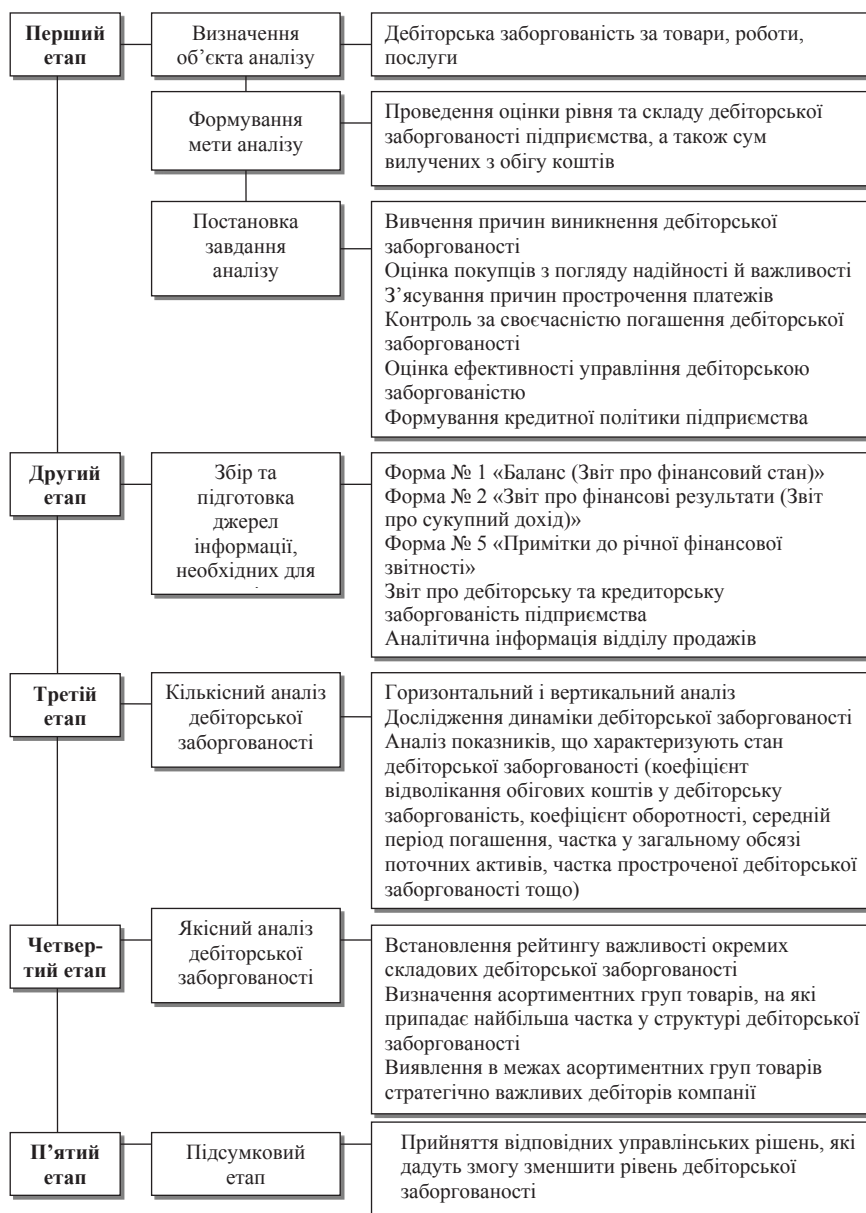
Перший етап

Визначення об’єкта аналізу

Дебіторська заборгованість за товари, роботи, послуги

Формування мети аналізу

Проведення оцінки рівня та складу дебіторської заборгованості підприємства, а також сум вилучених з обігу коштів

Постановка завдання аналізу

Вивчення причин виникнення дебіторської заборгованості
Оцінка покупців з погляду надійності й важливості
З’ясування причин прострочення платежів
Контроль за своєчасністю погашення дебіторської заборгованості
Оцінка ефективності управління дебіторською заборгованістю
Формування кредитної політики підприємства

Другий етап

Збір та підготовка джерел інформації, необхідних для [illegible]

Форма № 1 «Баланс (Звіт про фінансовий стан)»
Форма № 2 «Звіт про фінансові результати (Звіт про сукупний дохід)»
Форма № 5 «Примітки до річної фінансової звітності»
Звіт про дебіторську та кредиторську заборгованість підприємства
Аналітична інформація відділу продажів

Третій етап

Кількісний аналіз дебіторської заборгованості

Горизонтальний і вертикальний аналіз
Дослідження динаміки дебіторської заборгованості
Аналіз показників, що характеризують стан дебіторської заборгованості (коефіцієнт відволікання обігових коштів у дебіторську заборгованість, коефіцієнт оборотності, середній період погашення, частка у загальному обсязі поточних активів, частка простроченої дебіторської заборгованості тощо)

Четвертий етап

Якісний аналіз дебіторської заборгованості

Встановлення рейтингу важливості окремих складових дебіторської заборгованості
Визначення асортиментних груп товарів, на які припадає найбільша частка у структурі дебіторської заборгованості
Виявлення в межах асортиментних груп товарів стратегічно важливих дебіторів компанії

П’ятий етап

Підсумковий етап

Прийняття відповідних управлінських рішень, які дадуть змогу зменшити рівень дебіторської заборгованості